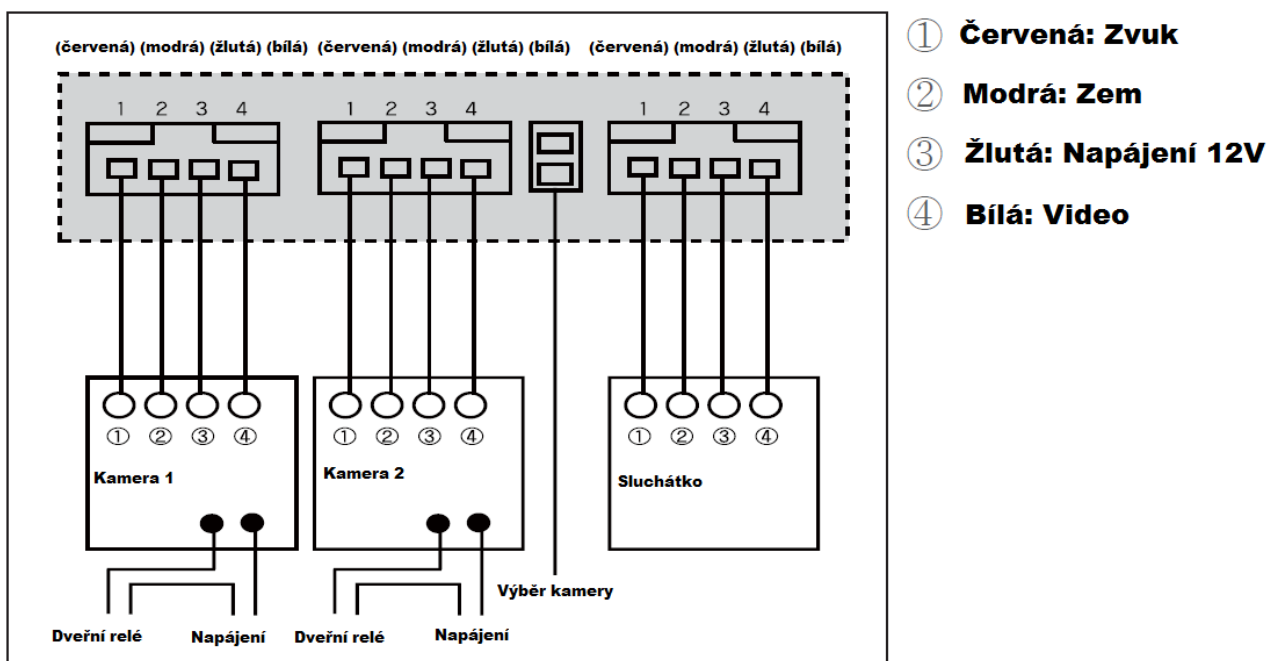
(červená) (modrá) (žlutá) (bílá) (červená) (modrá) (žlutá) (bílá) (červená) (modrá) (žlutá) (bílá)

1 2 3 4 1 2 3 4 1 2 3 4

① ② ③ ④
Kamera 1

① ② ③ ④
Kamera 2

① ② ③ ④
Sluchátko

Výběr kamery

Dveřní relé Napájení Dveřní relé Napájení

① Červená: Zvuk
② Modrá: Zem
③ Žlutá: Napájení 12V
④ Bílá: Video